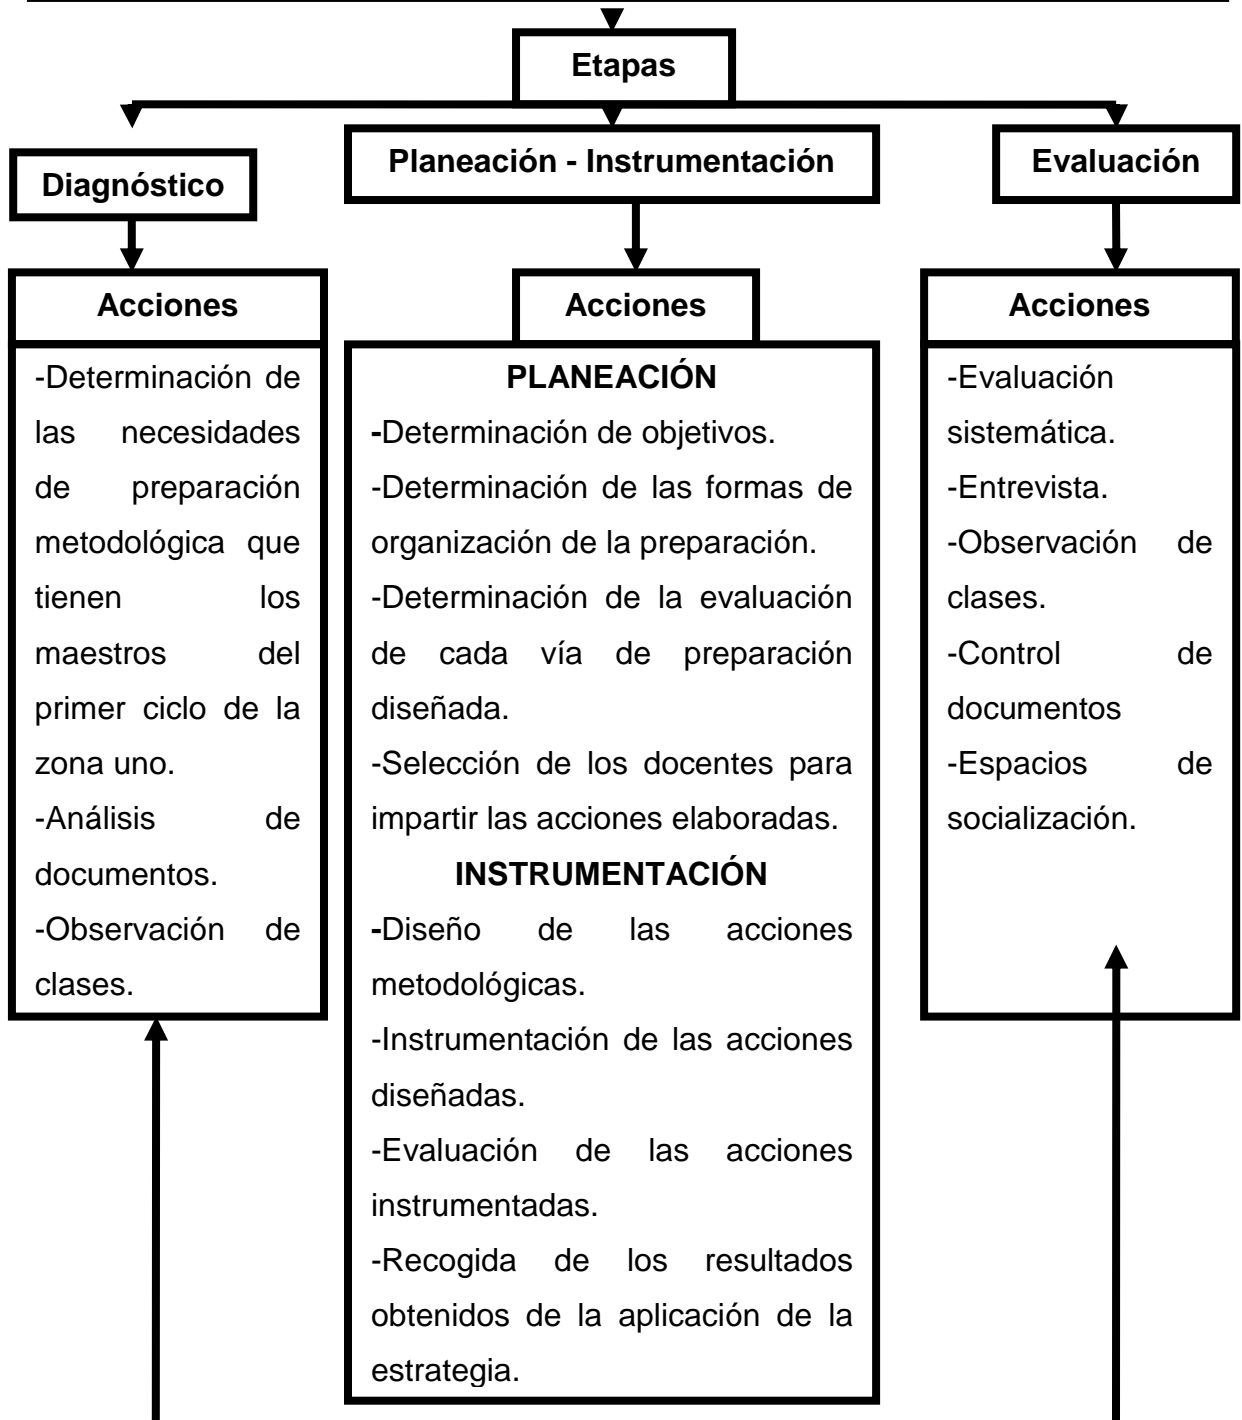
Etapas

Diagnóstico

Acciones

-Determinación de las necesidades de preparación metodológica que tienen los maestros del primer ciclo de la zona uno.
-Análisis de documentos.
-Observación de clases.

Planeación - Instrumentación

Acciones

PLANEACIÓN
-Determinación de objetivos.
-Determinación de las formas de organización de la preparación.
-Determinación de la evaluación de cada vía de preparación diseñada.
-Selección de los docentes para impartir las acciones elaboradas.

INSTRUMENTACIÓN
-Diseño de las acciones metodológicas.
-Instrumentación de las acciones diseñadas.
-Evaluación de las acciones instrumentadas.
-Recogida de los resultados obtenidos de la aplicación de la estrategia.

Evaluación

Acciones

-Evaluación sistemática.
-Entrevista.
-Observación de clases.
-Control de documentos
-Espacios de socialización.